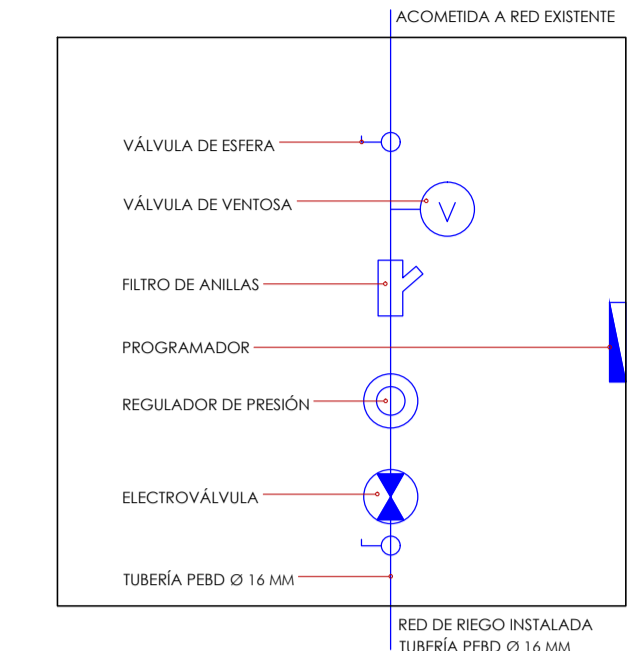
ACOMETIDA A RED EXISTENTE

VÁLVULA DE ESFERA

VÁLVULA DE VENTOSA

V

FILTRO DE ANILLAS

PROGRAMADOR

REGULADOR DE PRESIÓN

ELECTROVÁLVULA

TUBERÍA PEBD Ø 16 MM

RED DE RIEGO INSTALADA
TUBERÍA PEBD Ø 16 MM